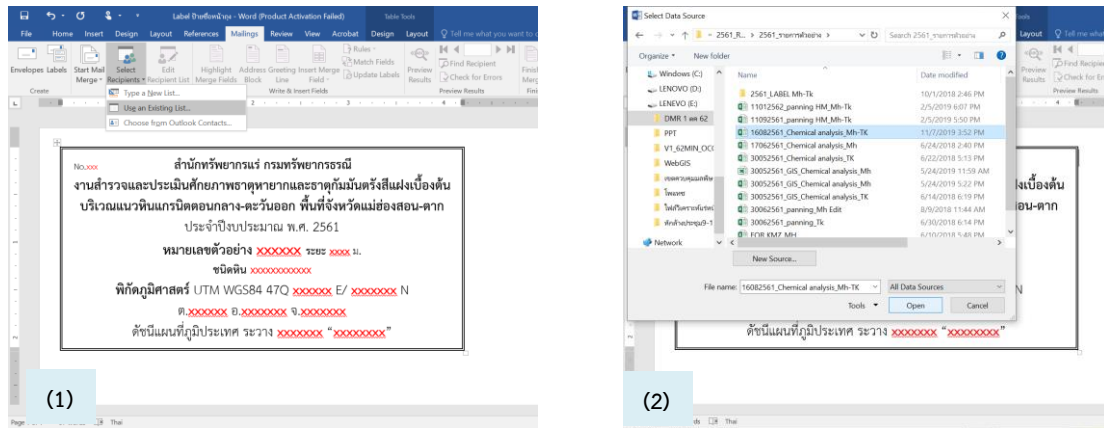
Label ป้ายชื่อหน้าถุง - Word (Product Activation Failed)
Table Tools
File Home Insert Design Layout References Mailings Review View Acrobat Design Layout Tell me what you want to do
Envelopes Labels
Create
Start Mail Merge
Select Recipients
Edit Recipient List
Highlight Merge Fields
Address Block
Greeting Line
Insert Merge Field
Rules
Match Fields
Update Labels
Write & Insert Fields
Preview Results
Find Recipient
Check for Errors
Preview Results
Type a New List...
Use an Existing List...
Choose from Outlook Contacts...

No.xxx
สำนักทรัพยากรแร่ กรมทรัพยากรธรณี
งานสำรวจและประเมินศักยภาพธาตุหายากและธาตุกัมมันตรังสีแฝงเบื้องต้น บริเวณแนวหินแกรนิตตอนกลาง-ตะวันออก พื้นที่จังหวัดแม่ฮ่องสอน-ตาก
ประจำปีงบประมาณ พ.ศ. 2561
หมายเลขตัวอย่าง xxxxxxx ระยะ xxxx ม.
ชนิดหิน xxxxxxxxxxxx
พิกัดภูมิศาสตร์ UTM WGS84 47Q xxxxxx E/ xxxxxxx N
ต.xxxxxx อ.xxxxxxx จ.xxxxxxx
ดัชนีแผนที่ภูมิประเทศ ระวาง xxxxxxx "xxxxxxxx"

(1)

Page Thai

Select Data Source
« 2561_R... > 2561_รายการตัวอย่าง >
Search 2561_รายการตัวอย่าง
Organize New folder
Windows (C:)
LENOVO (D:)
LENEVO (E:)
DMR 1 ตค 62
PPT
V1_62MIN_OC
WebGIS
Network

| Name | Date modified |
|---|---|
| 2561_LABEL Mh-Tk | 10/1/2018 2:46 PM |
| 11012562_panning HM_Mh-Tk | 2/5/2019 6:07 PM |
| 11092561_panning HM_Mh-Tk | 2/5/2019 5:50 PM |
| 16082561_Chemical analysis_Mh-TK | 11/7/2019 3:52 PM |
| 17062561_Chemical analysis_Mh | 6/24/2018 2:40 PM |
| 30052561_Chemical analysis_TK | 6/22/2018 5:13 PM |
| 30052561_GIS_Chemical analysis_Mh | 5/24/2019 11:59 AM |
| 30052561_GIS_Chemical analysis_Mh | 5/24/2019 5:22 PM |
| 30052561_GIS_Chemical analysis_TK | 6/14/2018 6:19 PM |
| 30062561_panning_Mh Edit | 8/9/2018 11:44 AM |
| 30062561_panning_Tk | 6/30/2018 6:14 PM |
| FOR KMZ_MH | 6/10/2018 5:48 PM |

New Source...
File name: 16082561_Chemical analysis_Mh-TK
All Data Sources
Tools Open Cancel

ดัชนีแผนที่ภูมิประเทศ ระวาง xxxxxxx "xxxxxxxx"

(2)

Thai